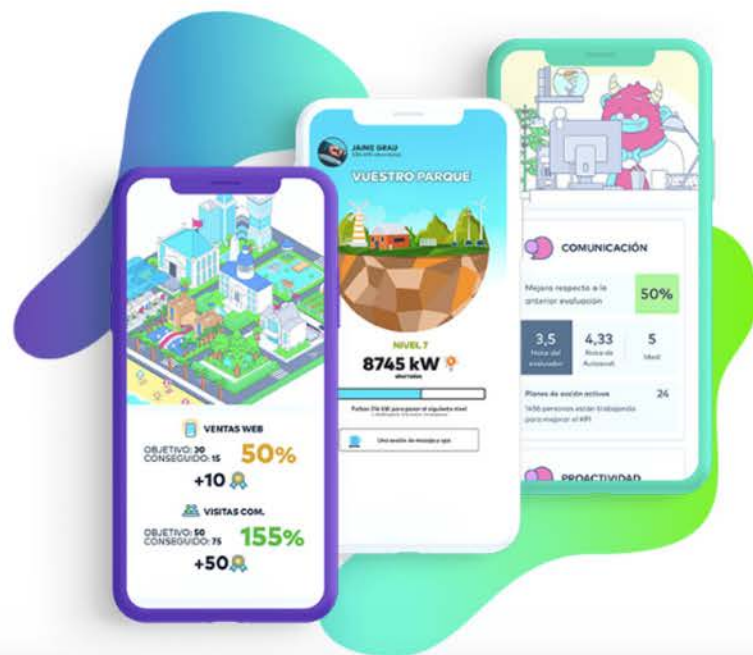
VENTAS WEB
OBJETIVO: 30
CONSEGUIDO: 15
50%
+10

VISITAS COM.
OBJETIVO: 50
CONSEGUIDO: 75
155%
+50

JAIME GRAU
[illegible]
VUESTRO PARQUE
NIVEL 7
8745 kW
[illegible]
Faltan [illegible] kW para pasar al siguiente nivel
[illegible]
Una acción de mensaje aquí

COMUNICACIÓN
Mejora respecto a la anterior evaluación
50%
3,5
Nota del evaluador
4,33
Nota de Autoeval.
5
Ideal
Planes de acción activos
24
1456 personas están trabajando para mejorar el KPI
PROACTIVIDAD